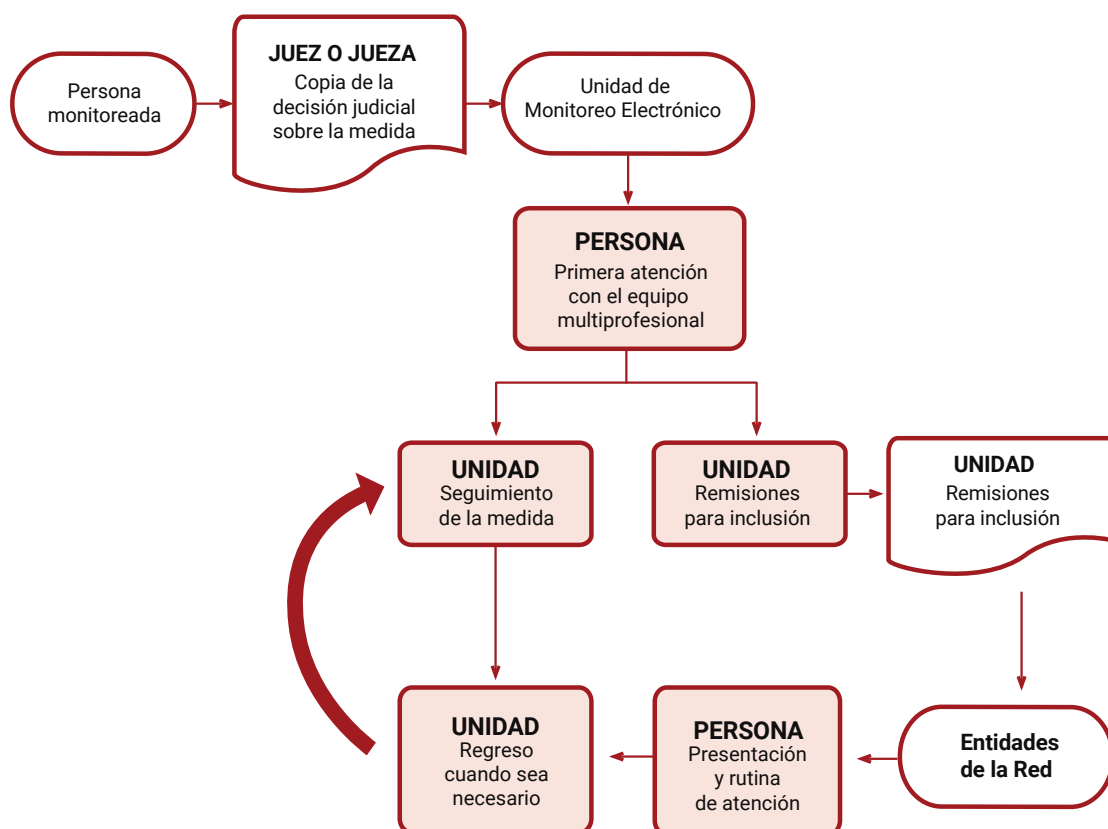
Persona monitoreada

JUEZ O JUEZA
Copia de la decisión judicial sobre la medida

Unidad de Monitoreo Electrónico

PERSONA
Primera atención con el equipo multiprofesional

UNIDAD
Seguimiento de la medida

UNIDAD
Remisiones para inclusión

UNIDAD
Remisiones para inclusión

UNIDAD
Regreso cuando sea necesario

PERSONA
Presentación y rutina de atención

Entidades de la Red